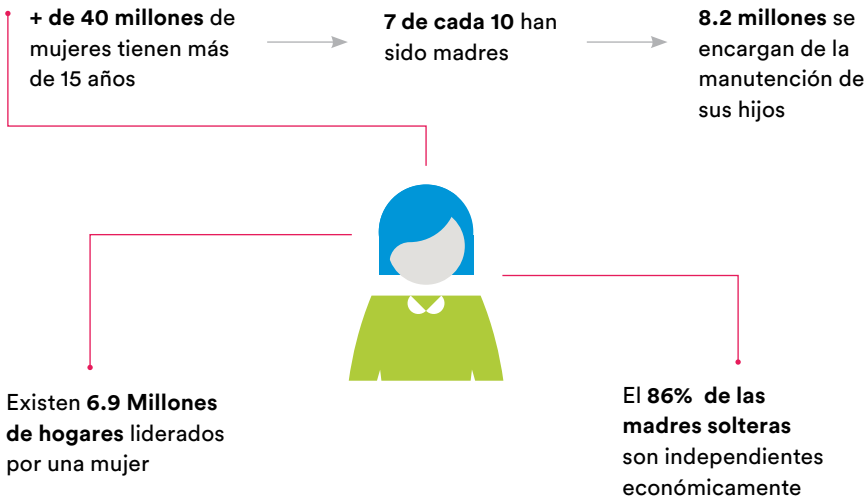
+ de 40 millones de mujeres tienen más de 15 años

7 de cada 10 han sido madres

8.2 millones se encargan de la manutención de sus hijos

Existen 6.9 Millones de hogares liderados por una mujer

El 86% de las madres solteras son independientes económicamente